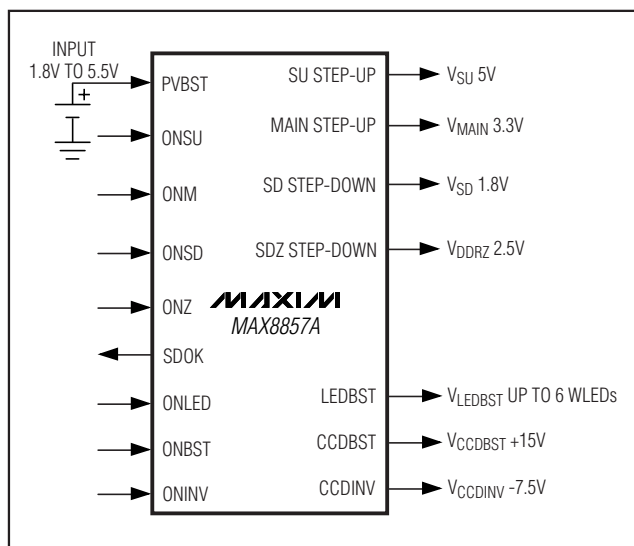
INPUT
1.8V TO 5.5V

+

PVBST

ONSU

ONM

ONSD

ONZ

SDOK

ONLED

ONBST

ONINV

SU STEP-UP

MAIN STEP-UP

SD STEP-DOWN

SDZ STEP-DOWN

MAXIM
MAX8857A

LEDBST

CCDBST

CCDINV

$V_{SU}$ 5V

$V_{MAIN}$ 3.3V

$V_{SD}$ 1.8V

$V_{DDRZ}$ 2.5V

$V_{LEDBST}$ UP TO 6 WLEDs

$V_{CCDBST}$ +15V

$V_{CCDINV}$ -7.5V